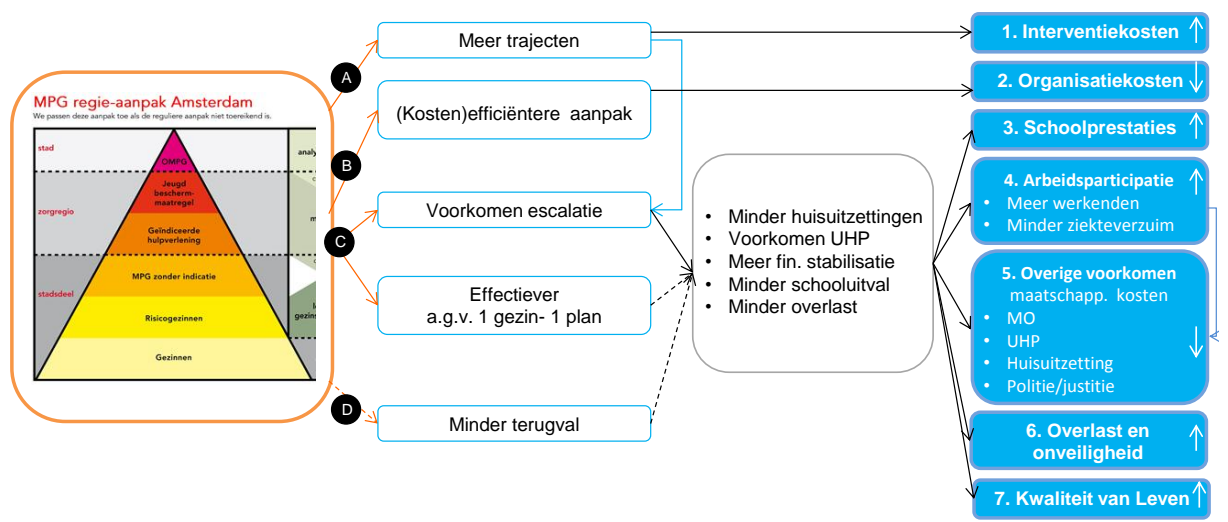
MPG regie-aanpak Amsterdam
We passen deze aanpak toe als de reguliere aanpak niet toereikend is.

stad
zorgregio
stadsdeel

OMPG
Jeugd bescherm-maatregel
Geïndiceerde hulpverlening
MPG zonder indicatie
Risicogezinnen
Gezinnen

analy
m
l
gezins

A
B
C
D

Meer trajecten
(Kosten)efficiëntere aanpak
Voorkomen escalatie
Effectiever a.g.v. 1 gezin- 1 plan
Minder terugval

- Minder huisuitzettingen
- Voorkomen UHP
- Meer fin. stabilisatie
- Minder schooluitval
- Minder overlast

1. Interventiekosten ↑
2. Organisatiekosten ↓
3. Schoolprestaties ↑
4. Arbeidsparticipatie ↑
- Meer werkenden
- Minder ziekteverzuim
5. Overige voorkomen maatschapp. kosten ↓
- MO
- UHP
- Huisuitzetting
- Politie/justitie
6. Overlast en onveiligheid ↑
7. Kwaliteit van Leven ↑